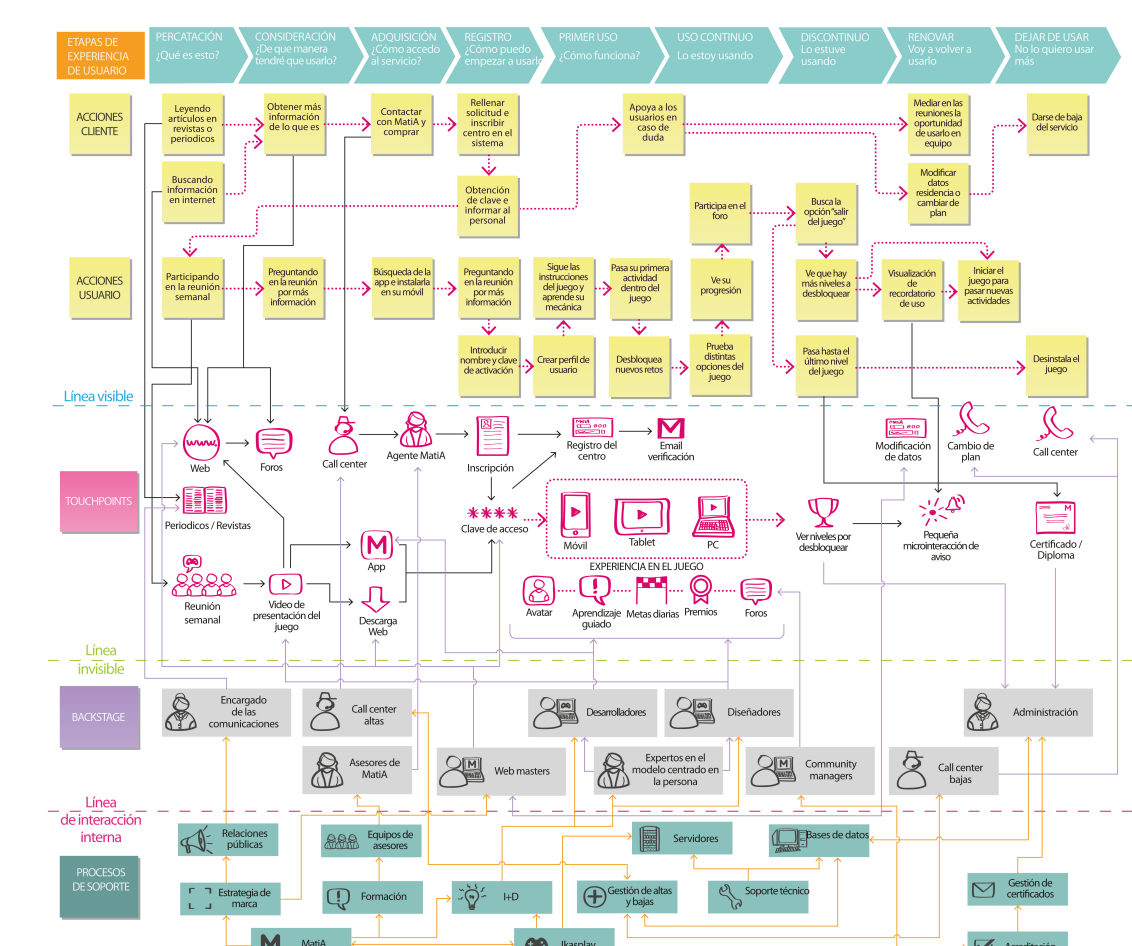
ETAPAS DE EXPERIENCIA DE USUARIO

PERCATACIÓN
¿Qué es esto?

CONSIDERACIÓN
¿De que manera tendré que usarlo?

ADQUISICIÓN
¿Cómo accedo al servicio?

REGISTRO
¿Cómo puedo empezar a usarlo

PRIMER USO
¿Cómo funciona?

USO CONTINUO
Lo estoy usando

DISCONTINUO
Lo estuve usando

RENOVAR
Voy a volver a usarlo

DEJAR DE USAR
No lo quiero usar más

ACCIONES CLIENTE

Leyendo artículos en revistas o periodicos

Buscando información en internet

Obtener más información de lo que es

Contactar con MatiA y comprar

Rellenar solicitud e inscribir centro en el sistema

Obtención de clave e informar al personal

Apoya a los usuarios en caso de duda

Mediar en las reuniones la oportunidad de usarlo en equipo

Modificar datos residencia o cambiar de plan

Darse de baja del servicio

ACCIONES USUARIO

Participando en la reunión semanal

Preguntando en la reunión por más información

Búsqueda de la app e instalarla en su móvil

Preguntando en la reunión por más información

Introducir nombre y clave de activación

Sigue las instrucciones del juego y aprende su mecánica

Crear perfil de usuario

Pasa su primera actividad dentro del juego

Desbloquea nuevos retos

Participa en el foro

Ve su progresión

Prueba distintas opciones del juego

Busca la opción "salir del juego"

Ve que hay más niveles a desbloquear

Visualización de recordatorio de uso

Iniciar el juego para pasar nuevas actividades

Pasa hasta el último nivel del juego

Desinstala el juego

Línea visible

TOUCHPOINTS

Web

Foros

Call center

Agente MatiA

Inscripción

Registro del centro

Email verificación

Modificación de datos

Cambio de plan

Call center

Periodicos / Revistas

Clave de acceso

Móvil

Tablet

PC

Ver niveles por desbloquear

Pequeña microinteracción de aviso

Certificado / Diploma

Reunión semanal

Video de presentación del juego

App

Descarga Web

EXPERIENCIA EN EL JUEGO

Avatar

Aprendizaje guiado

Metas diarias

Premios

Foros

Línea invisible

BACKSTAGE

Encargado de las comunicaciones

Call center altas

Asesores de MatiA

Web masters

Desarrolladores

Expertos en el modelo centrado en la persona

Diseñadores

Community managers

Call center bajas

Administración

Línea de interacción interna

PROCESOS DE SOPORTE

Relaciones públicas

Equipos de asesores

Servidores

Bases de datos

Estrategia de marca

Formación

I+D

Gestión de altas y bajas

Soporte técnico

Gestión de certificados

MatiA

Ikasplay

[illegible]